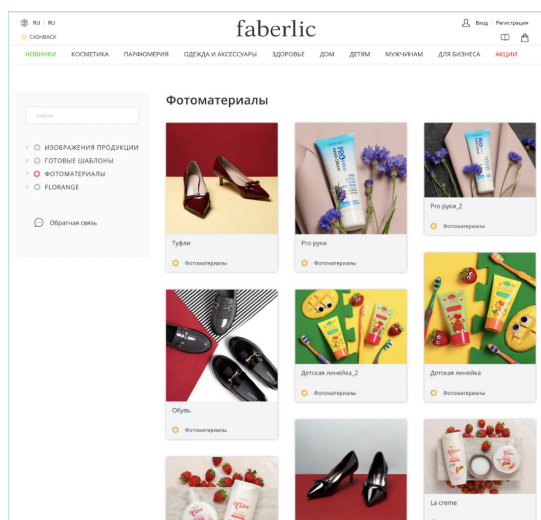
RU | RU
CASHBACK
faberlic
Вход | Регистрация

НОВИНКИ КОСМЕТИКА ПАРФЮМЕРИЯ ОДЕЖДА И АКСЕССУАРЫ ЗДОРОВЬЕ ДОМ ДЕТЯМ МУЖЧИНАМ ДЛЯ БИЗНЕСА АКЦИИ

Найти

ИЗОБРАЖЕНИЯ ПРОДУКЦИИ
ГОТОВЫЕ ШАБЛОНЫ
ФОТОМАТЕРИАЛЫ
FLORANGE

Обратная связь

Фотоматериалы

Туфли
Фотоматериалы

Pro руки
Фотоматериалы

Pro руки_2
Фотоматериалы

Обувь
Фотоматериалы

Детская линейка_2
Фотоматериалы

Детская линейка
Фотоматериалы

La creme